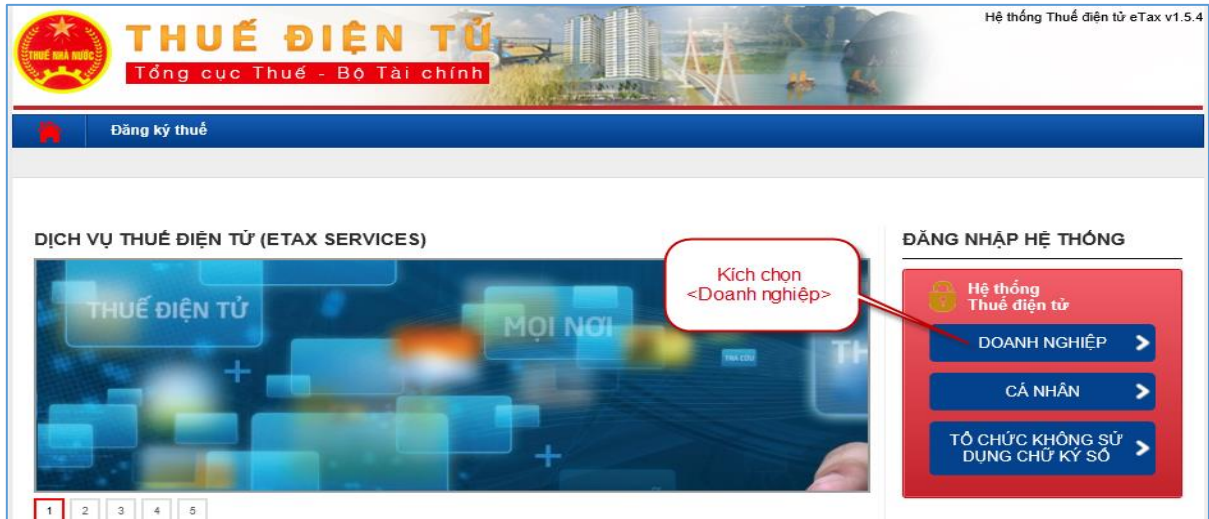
THUẾ NHÀ NƯỚC

THUẾ ĐIỆN TỬ
Tổng cục Thuế - Bộ Tài chính

Hệ thống Thuế điện tử eTax v1.5.4

Đăng ký thuế

DỊCH VỤ THUẾ ĐIỆN TỬ (ETAX SERVICES)

THUẾ ĐIỆN TỬ
MỌI NƠI
TRA CỨU
TH

1 2 3 4 5

Kích chọn <Doanh nghiệp>

ĐĂNG NHẬP HỆ THỐNG

Hệ thống Thuế điện tử

DOANH NGHIỆP

CÁ NHÂN

TỔ CHỨC KHÔNG SỬ DỤNG CHỮ KÝ SỐ